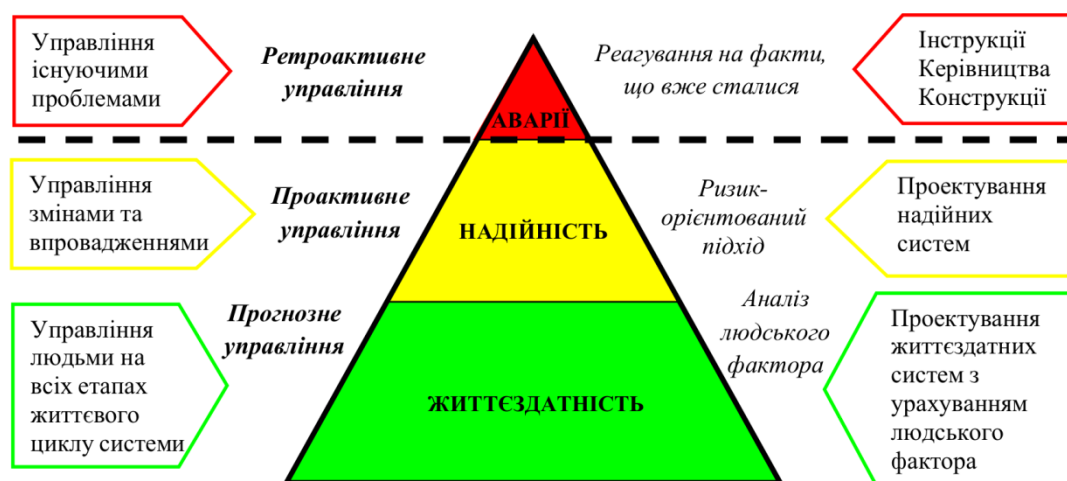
Управління існуючими проблемами

Ретроактивне управління

АВАРІЇ

Реагування на факти, що вже сталися

Інструкції Керівництва Конструкції

Управління змінами та впровадженнями

Проактивне управління

НАДІЙНІСТЬ

Ризик-орієнтований підхід

Проектування надійних систем

Управління людьми на всіх етапах життєвого циклу системи

Прогнозне управління

ЖИТТЄЗДАТНІСТЬ

Аналіз людського фактора

Проектування життєздатних систем з урахуванням людського фактора